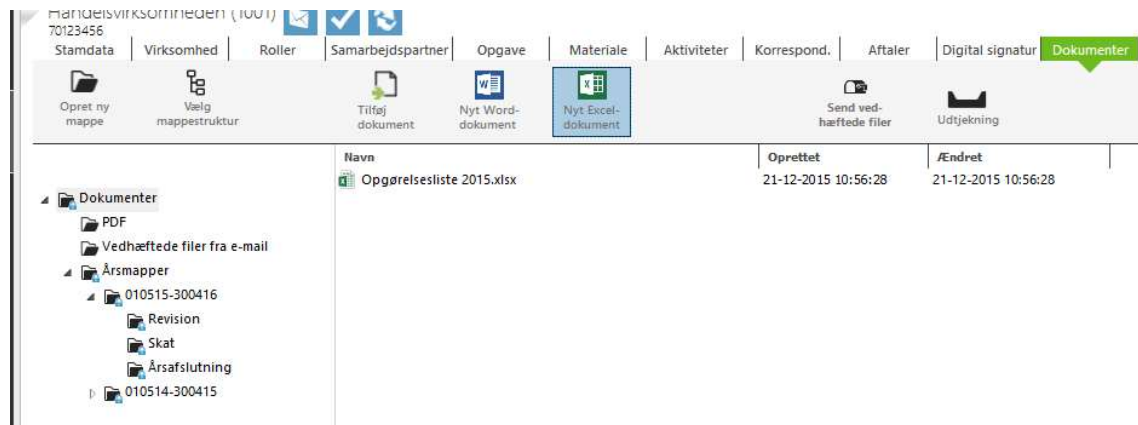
Handelsvirksomheden (1001)
70123456

Stamdata | Virksomhed | Roller | Samarbejdspartner | Opgave | Materiale | Aktiviteter | Korrespond. | Aftaler | Digital signatur | Dokumenter

Opret ny mappe
Vælg mappestruktur
Tilføj dokument
Nyt Word-dokument
Nyt Excel-dokument
Send vedhæftede filer
Udtjekning

Dokumenter
PDF
Vedhæftede filer fra e-mail
Årsmapper
010515-300416
Revision
Skat
Årsafslutning
010514-300415

| Navn | Oprettet | Ændret |
|---|---|---|
| Opgørelsesliste 2015.xlsx | 21-12-2015 10:56:28 | 21-12-2015 10:56:28 |